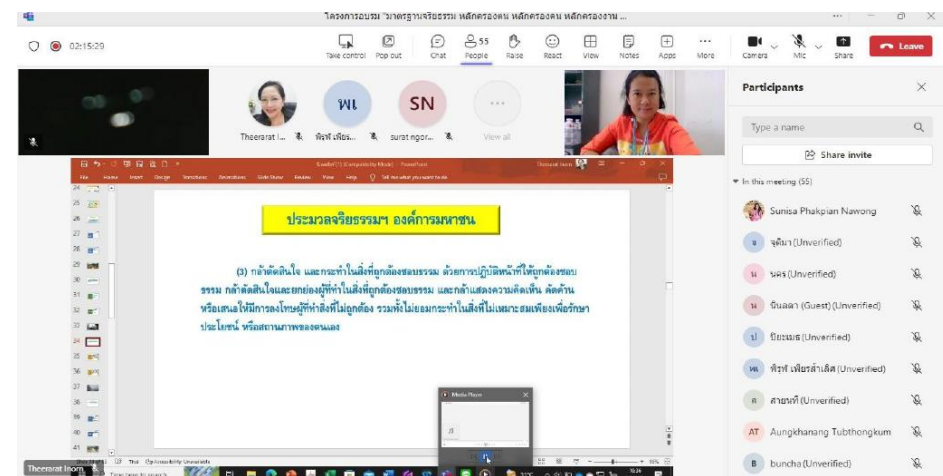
โครงการอบรม "มาตรฐานจริยธรรม หลักครองตน หลักครองคน หลักครองงาน ...

02:15:29

Take control
Pop out
Chat
55
People
Raise
React
View
Notes
Apps
More
Camera
Mic
Share
Leave

Theerarat I...
พล
พีรพี เพียร...
SN
surat ngor...
View all

Participants
Type a name
Share invite
In this meeting (55)
Sunisa Phakpian Nawong
จ จุติมา (Unverified)
น นคร (Unverified)
น นินลดา (Guest) (Unverified)
ป ปิยะมาร (Unverified)
พพ พีรพี เพียรล้ำเลิศ (Unverified)
ส สายชที (Unverified)
AT Aungkhanang Tubthongkum
B buncha (Unverified)

ประมวลจริยธรรมฯ องค์การมหาชน

(3) กล้าตัดสินใจ และกระทำในสิ่งที่ถูกต้องชอบธรรม ด้วยการปฏิบัติหน้าที่ให้ถูกต้องชอบธรรม กล้าตัดสินใจและยกย่องผู้ที่ทำในสิ่งที่ถูกต้องชอบธรรม และกล้าแสดงความคิดเห็น คัดค้าน หรือเสนอให้มีการลงโทษผู้ทำสิ่งที่ไม่ถูกต้อง รวมทั้งไม่ยอมกระทำในสิ่งที่ไม่เหมาะสมเพียงเพื่อรักษาประโยชน์ หรือสถานภาพของตนเอง

Theerarat Inom